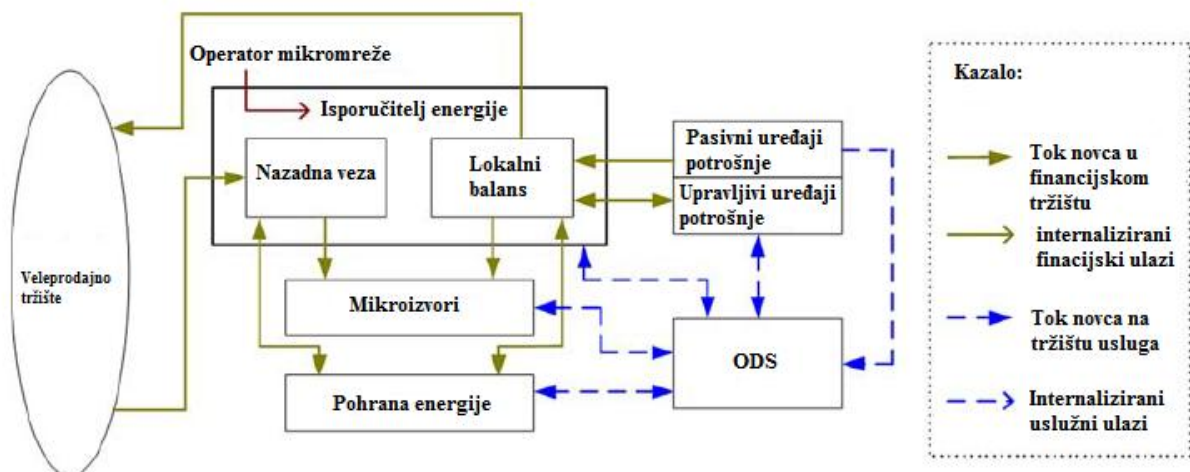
Operator mikromreže

Isporučitelj energije

Nazadna veza

Lokalni balans

Pasivni uređaji potrošnje

Upravljivi uređaji potrošnje

Veleprodajno tržište

Mikroizvori

ODS

Pohrana energije

Kazalo:

Tok novca u financijskom tržištu

internalizirani finacijski ulazi

Tok novca na tržištu usluga

Internalizirani uslužni ulazi